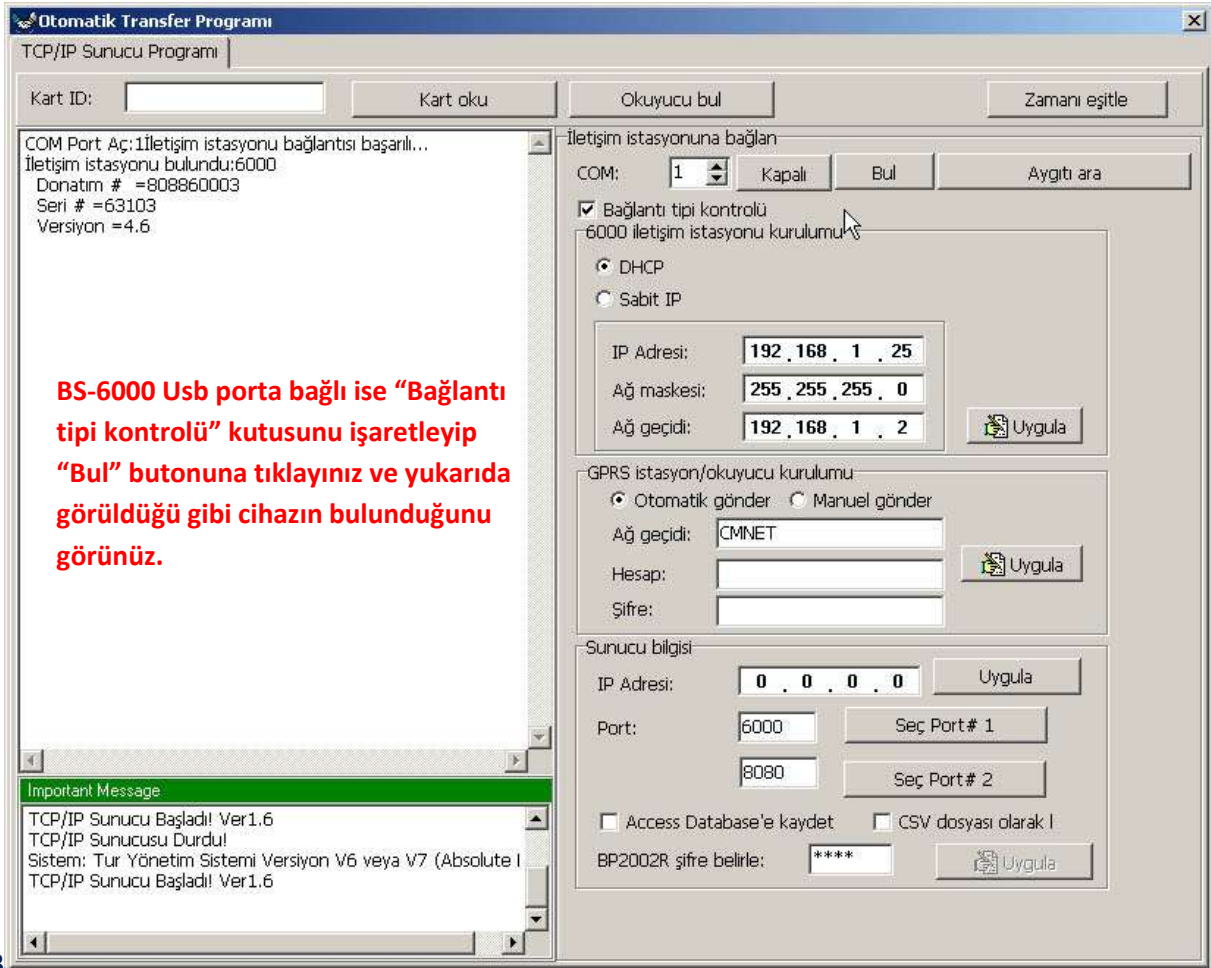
Otomatik Transfer Programı

TCP/IP Sunucu Programı

Kart ID:

Kart oku

Okuyucu bul

Zamanı eşitle

COM Port Aç:1İletişim istasyonu bağlantısı başarılı...
İletişim istasyonu bulundu:6000
Donatım # =808860003
Seri # =63103
Versiyon =4.6

BS-6000 Usb porta bağlı ise “Bağlantı tipi kontrolü” kutusunu işaretleyip “Bul” butonuna tıklayınız ve yukarıda görüldüğü gibi cihazın bulunduğunu görünüz.

Important Message

TCP/IP Sunucu Başladı! Ver1.6
TCP/IP Sunucusu Durdu!
Sistem: Tur Yönetim Sistemi Versiyon V6 veya V7 (Absolute I
TCP/IP Sunucu Başladı! Ver1.6

İletişim istasyonuna bağlan

COM: 1

Kapalı

Bul

Aygıtı ara

Bağlantı tipi kontrolü

6000 iletişim istasyonu kurulumu

DHCP

Sabit IP

IP Adresi: 192 . 168 . 1 . 25

Ağ maskesi: 255 . 255 . 255 . 0

Ağ geçidi: 192 . 168 . 1 . 2

Uygula

GPRS istasyon/okuyucu kurulumu

Otomatik gönder

Manuel gönder

Ağ geçidi: CMNET

Hesap:

Şifre:

Uygula

Sunucu bilgisi

IP Adresi: 0 . 0 . 0 . 0

Uygula

Port: 6000

Seç Port# 1

8080

Seç Port# 2

Access Database'e kaydet

CSV dosyası olarak l

BP2002R şifre belirle: ****

Uygula